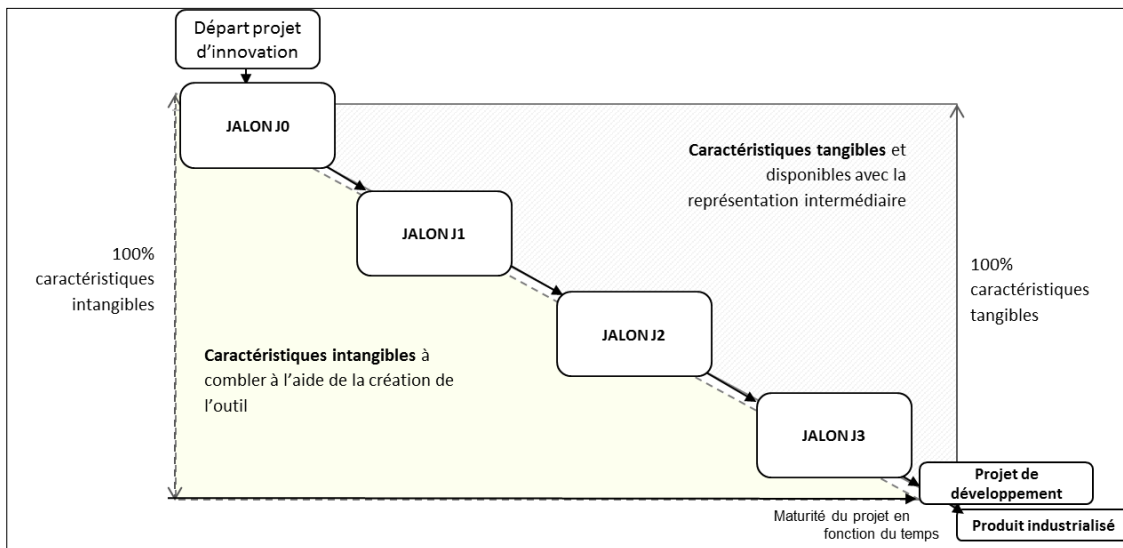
Départ projet d'innovation

JALON J0

Caractéristiques tangibles et disponibles avec la représentation intermédiaire

JALON J1

100% caractéristiques intangibles

100% caractéristiques tangibles

JALON J2

Caractéristiques intangibles à combler à l'aide de la création de l'outil

JALON J3

Projet de développement

Maturité du projet en fonction du temps

Produit industrialisé